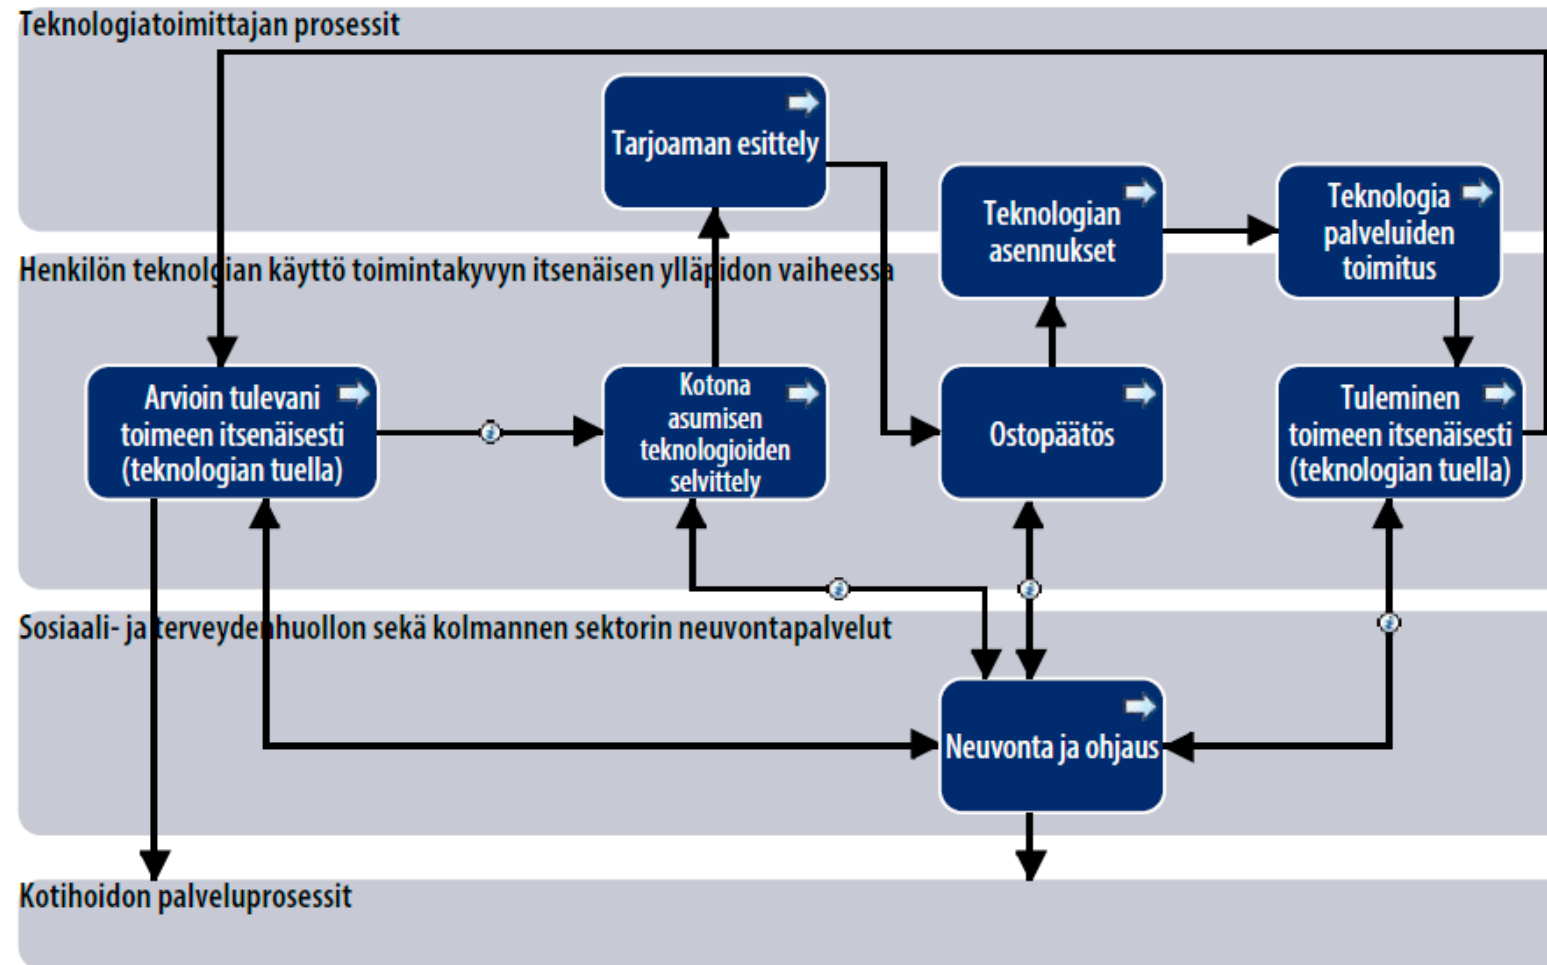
Teknologiatoimittajan prosessit

Tarjoaman esittely

Teknologian asennukset

Teknologia palveluiden toimitus

Henkilön teknolgian käyttö toimintakyvyn itsenäisen ylläpidon vaiheessa

Arvioin tulevani toimeen itsenäisesti (teknologian tuella)

Kotona asumisen teknologioiden selvittely

Ostopäätös

Tuleminen toimeen itsenäisesti (teknologian tuella)

Sosiaali- ja terveydenhuollon sekä kolmannen sektorin neuvontapalvelut

Neuvonta ja ohjaus

Kotihoidon palveluprosessit